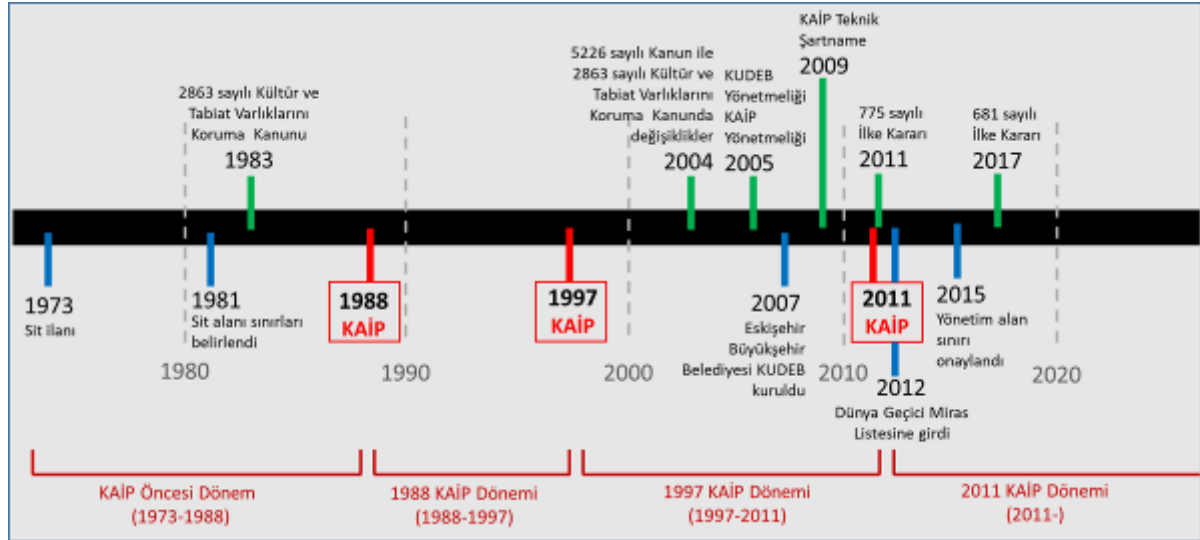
KAİP Teknik Şartname
2009

5226 sayılı Kanun ile 2863 sayılı Kültür ve Tabiat Varlıklarını Koruma Kanunda değişiklikler
2004

KUDEB Yönetmeliği KAİP Yönetmeliği
2005

2863 sayılı Kültür ve Tabiat Varlıklarını Koruma Kanunu
1983

775 sayılı İlke Kararı
2011

681 sayılı İlke Kararı
2017

1973
Sit ilanı

1981
Sit alanı sınırları belirlendi

1988
KAİP

1997
KAİP

2007
Eskişehir Büyükşehir Belediyesi KUDEB kuruldu

2011
KAİP

2015
Yönetim alan sınırı onaylandı

2012
Dünya Geçici Miras Listesine girdi

1980

1990

2000

2010

2020

KAİP Öncesi Dönem (1973-1988)

1988 KAİP Dönemi (1988-1997)

1997 KAİP Dönemi (1997-2011)

2011 KAİP Dönemi (2011-)